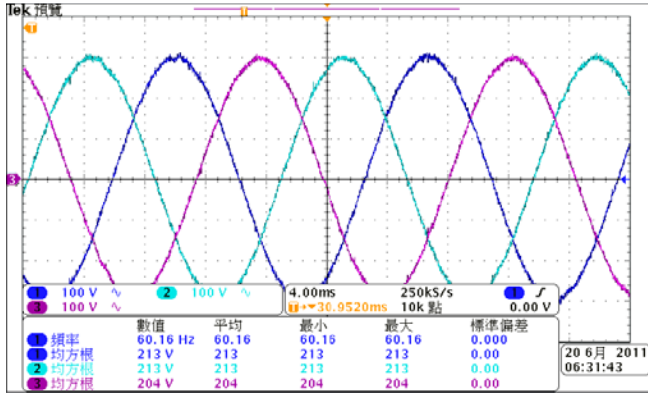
Tek 預覽

T

3

1 100 V ∿ 2 100 V ∿
3 100 V ∿

4.00ms 250kS/s
T ▾30.9520ms 10k 點

1 ∫
0.00 V

| | 數值 | 平均 | 最小 | 最大 | 標準偏差 |
|---|---|---|---|---|---|
| 1 頻率 | 60.16 Hz | 60.16 | 60.15 | 60.16 | 0.000 |
| 1 均方根 | 213 V | 213 | 213 | 213 | 0.00 |
| 2 均方根 | 213 V | 213 | 213 | 213 | 0.00 |
| 3 均方根 | 204 V | 204 | 204 | 204 | 0.00 |

20 6月 2011
06:31:43